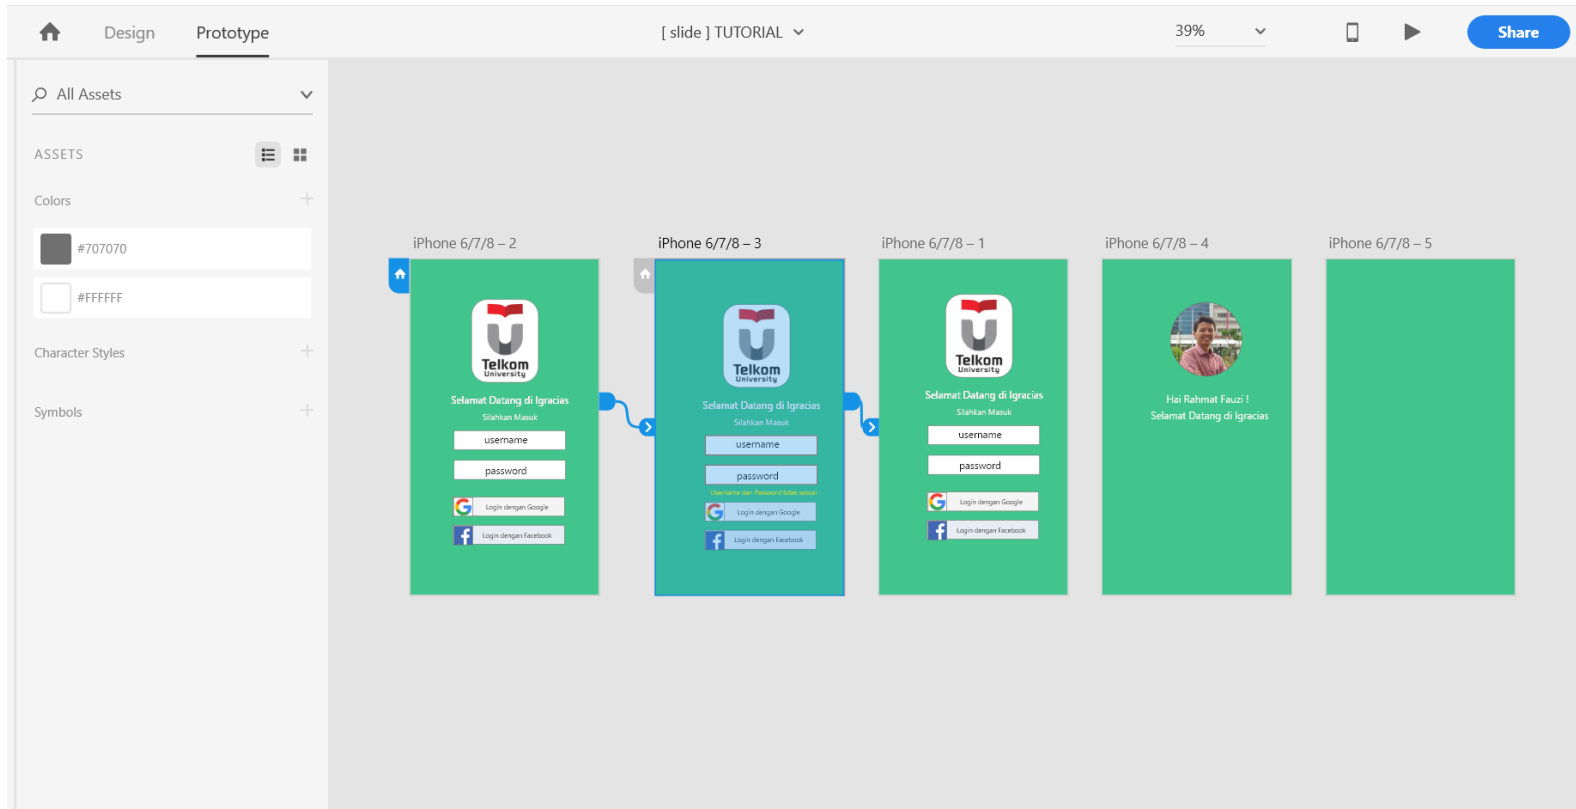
Design Prototype [ slide ] TUTORIAL 39% Share

All Assets

ASSETS

Colors

#707070

#FFFFFF

Character Styles

Symbols

iPhone 6/7/8 – 2

Telkom University

Selamat Datang di Igracias

Silahkan Masuk

username

password

Login dengan Google

Login dengan Facebook

iPhone 6/7/8 – 3

Telkom University

Selamat Datang di Igracias

Silahkan Masuk

username

password

Username dan Password tidak sesuai

Login dengan Google

Login dengan Facebook

iPhone 6/7/8 – 1

Telkom University

Selamat Datang di Igracias

Silahkan Masuk

username

password

Login dengan Google

Login dengan Facebook

iPhone 6/7/8 – 4

Hai Rahmat Fauzi !

Selamat Datang di Igracias

iPhone 6/7/8 – 5